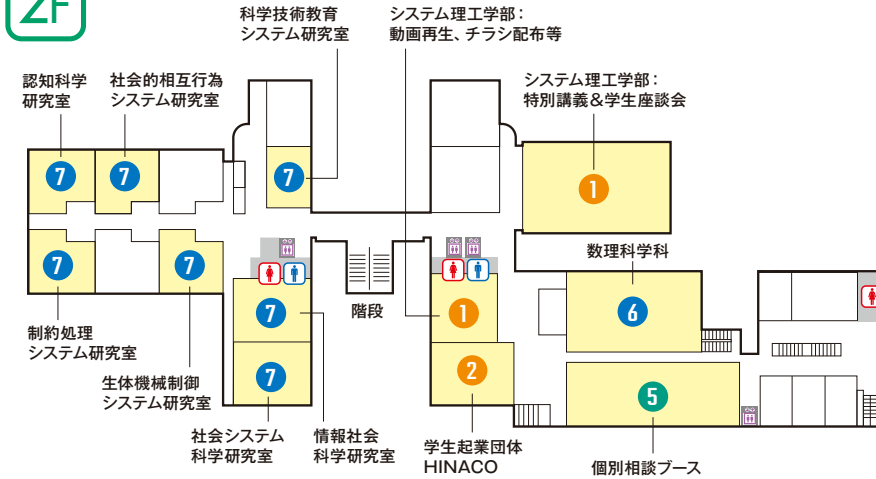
2F

科学技術教育
システム研究室

システム理工学部：
動画再生、チラシ配布等

認知科学
研究室

社会的相互行為
システム研究室

システム理工学部：
特別講義＆学生座談会

7

7

7

1

数理科学科

7

7

7

1

6

階段

制約処理
システム研究室

7

2

5

生体機械制御
システム研究室

社会システム
科学研究室

情報社会
科学研究室

学生起業団体
HINACO

個別相談ブース